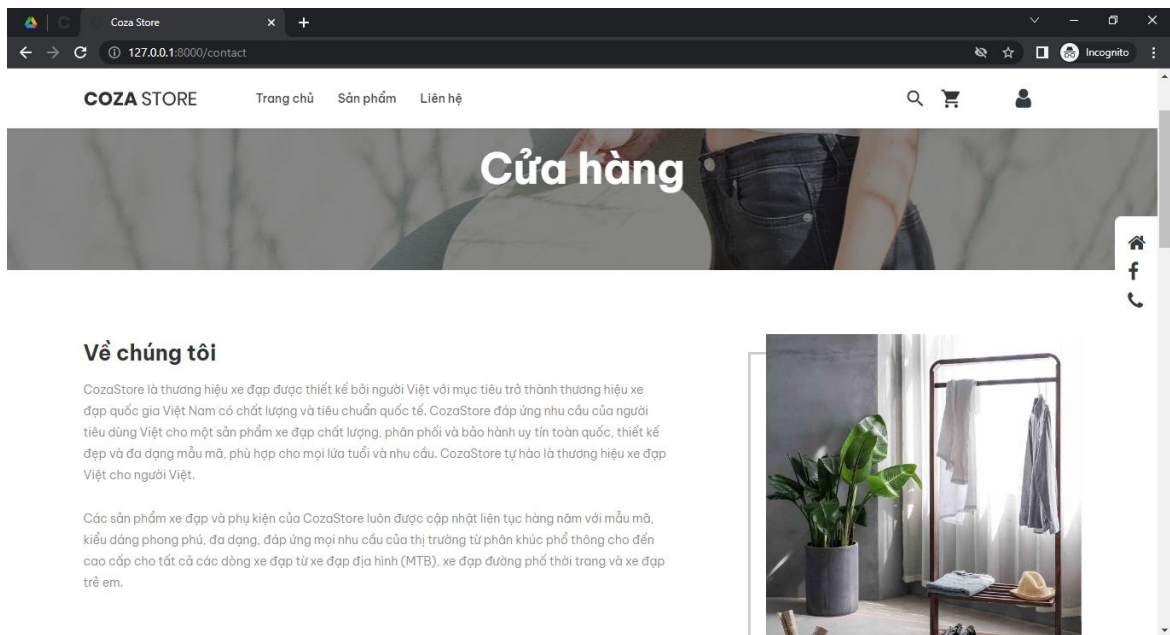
Coza Store

127.0.0.1:8000/contact

Incognito

COZA STORE

Trang chủ Sản phẩm Liên hệ

Cửa hàng

Về chúng tôi

CozaStore là thương hiệu xe đạp được thiết kế bởi người Việt với mục tiêu trở thành thương hiệu xe đạp quốc gia Việt Nam có chất lượng và tiêu chuẩn quốc tế. CozaStore đáp ứng nhu cầu của người tiêu dùng Việt cho một sản phẩm xe đạp chất lượng, phân phối và bảo hành uy tín toàn quốc, thiết kế đẹp và đa dạng mẫu mã, phù hợp cho mọi lứa tuổi và nhu cầu. CozaStore tự hào là thương hiệu xe đạp Việt cho người Việt.

Các sản phẩm xe đạp và phụ kiện của CozaStore luôn được cập nhật liên tục hàng năm với mẫu mã, kiểu dáng phong phú, đa dạng, đáp ứng mọi nhu cầu của thị trường từ phân khúc phổ thông cho đến cao cấp cho tất cả các dòng xe đạp từ xe đạp địa hình (MTB), xe đạp đường phố thời trang và xe đạp trẻ em.